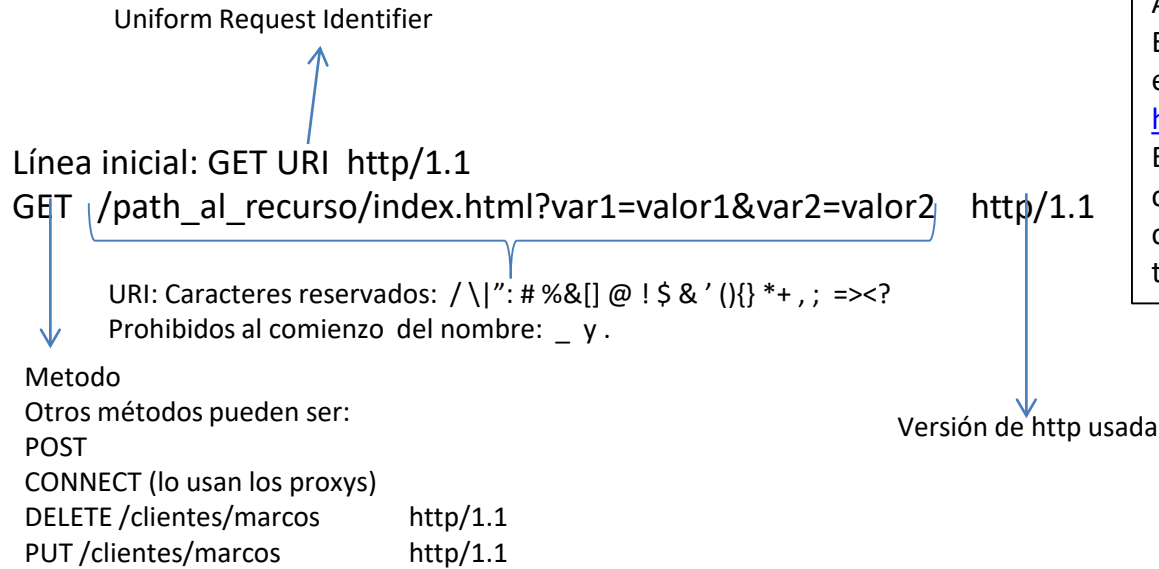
Uniform Request Identifier

Línea inicial: GET URI http/1.1

GET /path_al_recurso/index.html?var1=valor1&var2=valor2 http/1.1

URI: Caracteres reservados: / \|”: # %&[] @ ! $ & ’ (){} *+ , ; =><?

Prohibidos al comienzo del nombre: _ y .

Metodo
Otros métodos pueden ser:
POST
CONNECT (lo usan los proxys)
DELETE /clientes/marcos http/1.1
PUT /clientes/marcos http/1.1

Versión de http usada

A
E
e
h
E
c
c
t